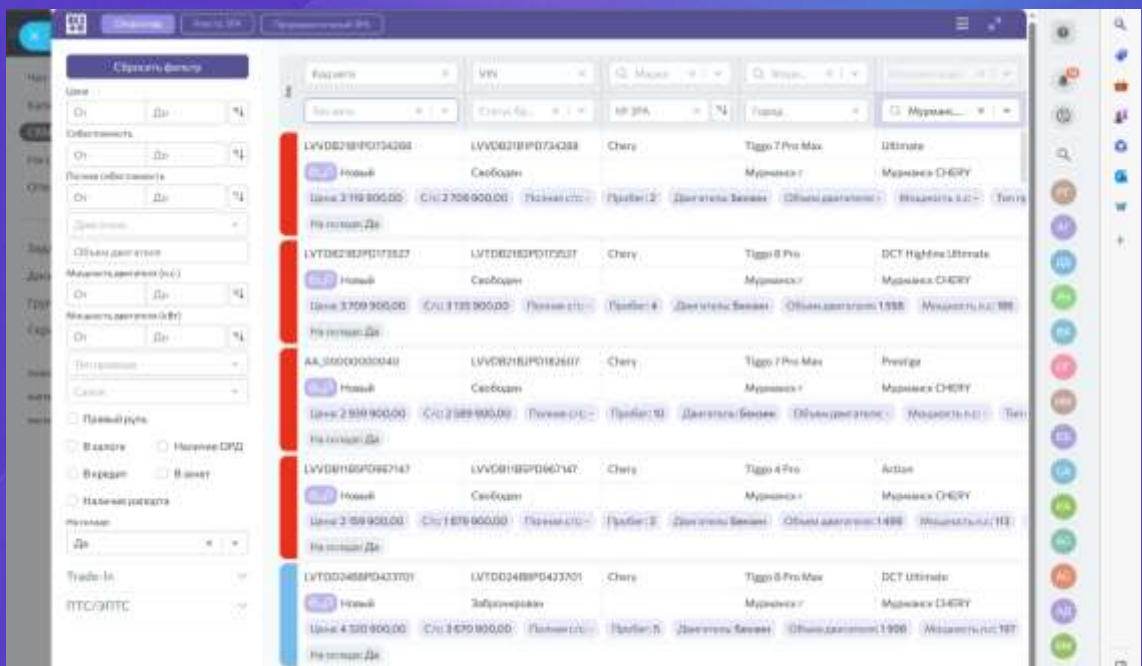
Сбросить фильтр

Цена
От
До
Себестоимость
От
До
Полная себестоимость
От
До
Двигатель
Объем двигателя
Мощность двигателя (л.с.)
От
До
Мощность двигателя (кВт)
От
До
Трансмиссия
Салон
Правый руль
В залоге
Наличие ОРД
В кредит
В резерв
Наличие раскраса
На складе
Да
Trade-In
ПТС/ЭПТС

Кузовы
VIN
Марка
Модель
Статус
Статус бр.
№ ЗРА
Город
Мурманск...

LVVDB21B1PD734288 | LVVDB21B1PD734288 | Chery | Tiggo 7 Pro Max | Ultimate
Новый | Свободен | Мурманск г | Мурманск CHERY
Цена: 3 119 900,00 | С/с: 2 706 900,00 | Полная с/с: - | Пробег: 2 | Двигатель: Бензин | Объем двигателя: - | Мощность л.с.: -
На складе: Да

LVTDB21B2PD173527 | LVTDB21B2PD173527 | Chery | Tiggo 8 Pro | DCT Highline Ultimate
Новый | Свободен | Мурманск г | Мурманск CHERY
Цена: 3 709 900,00 | С/с: 3 135 900,00 | Полная с/с: - | Пробег: 4 | Двигатель: Бензин | Объем двигателя: 1 598 | Мощность л.с.: 186
На складе: Да

AA_00000000040 | LVVDB21B2PD182607 | Chery | Tiggo 7 Pro Max | Prestige
Новый | Свободен | Мурманск г | Мурманск CHERY
Цена: 2 939 900,00 | С/с: 2 589 900,00 | Полная с/с: - | Пробег: 10 | Двигатель: Бензин | Объем двигателя: - | Мощность л.с.: -
На складе: Да

LVVDB11B5PD967147 | LVVDB11B5PD967147 | Chery | Tiggo 4 Pro | Action
Новый | Свободен | Мурманск г | Мурманск CHERY
Цена: 2 159 900,00 | С/с: 1 879 900,00 | Полная с/с: - | Пробег: 2 | Двигатель: Бензин | Объем двигателя: 1 498 | Мощность л.с.: 113
На складе: Да

LVTDD24B8PD423701 | LVTDD24B8PD423701 | Chery | Tiggo 8 Pro Max | DCT Ultimate
Новый | Забронирован | Мурманск г | Мурманск CHERY
Цена: 4 320 900,00 | С/с: 3 670 900,00 | Полная с/с: - | Пробег: 5 | Двигатель: Бензин | Объем двигателя: 1 998 | Мощность л.с.: 197
На складе: Да